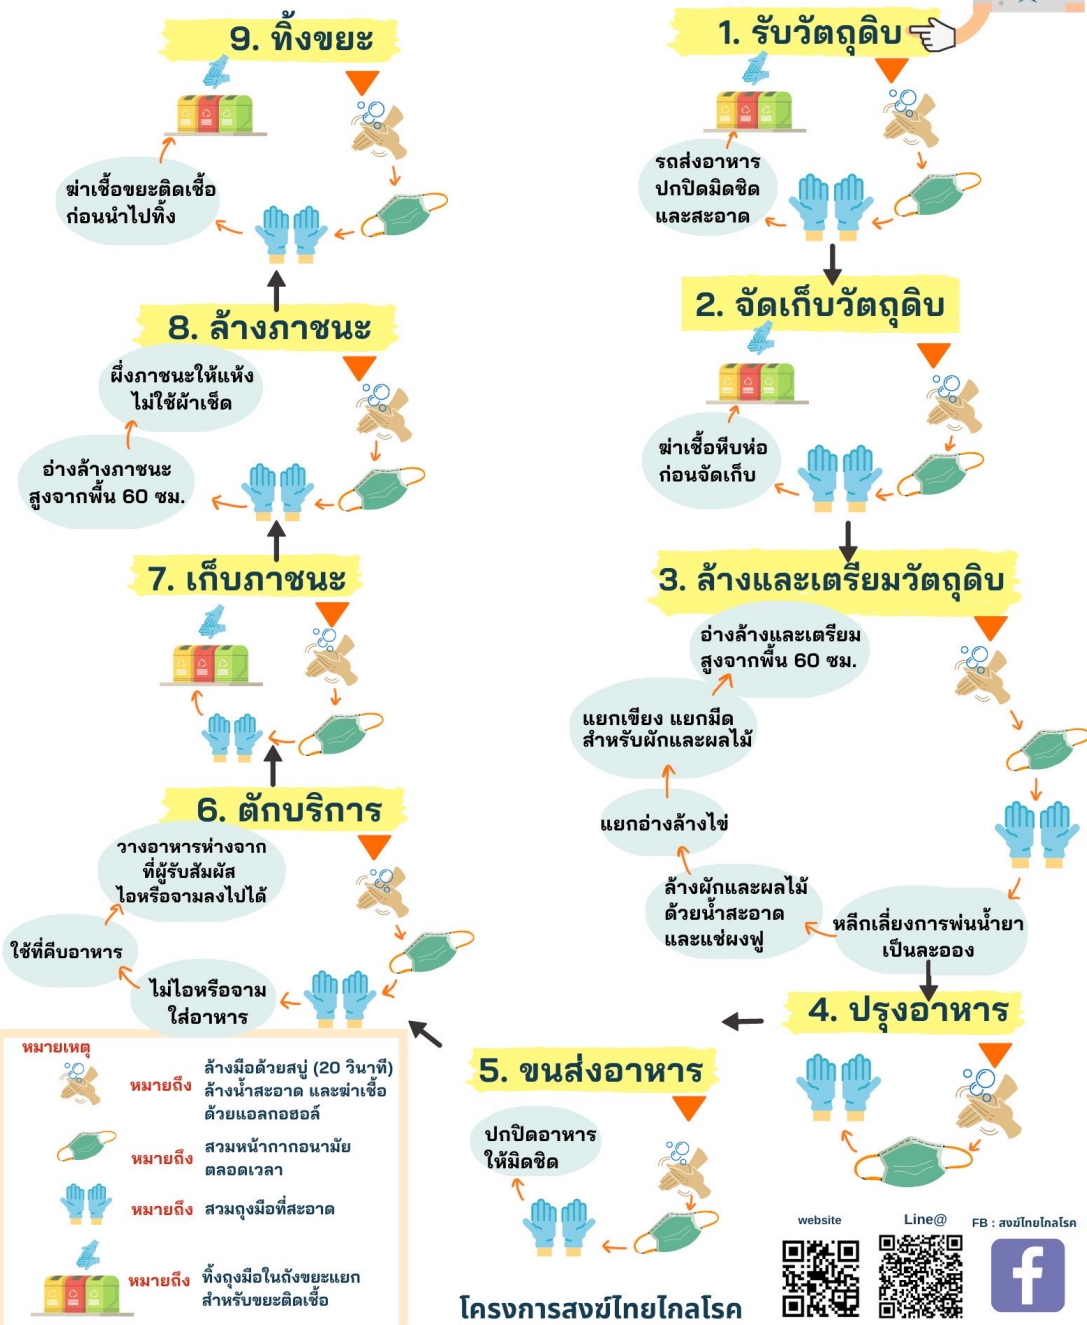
1. รับวัตถุดิบ

รถส่งอาหาร ปกปิดมิดชิด และสะอาด

2. จัดเก็บวัตถุดิบ

ฆ่าเชื้อหีบห่อ ก่อนจัดเก็บ

3. ล้างและเตรียมวัตถุดิบ

อ่างล้างและเตรียม สูงจากพื้น 60 ซม.

แยกเขียง แยกมีด สำหรับผักและผลไม้

แยกอ่างล้างไข่

ล้างผักและผลไม้ ด้วยน้ำสะอาด และแช่ผงฟู

หลีกเลี่ยงการพ่นน้ำยา เป็นละออง

4. ปรุงอาหาร

5. ขนส่งอาหาร

ปกปิดอาหาร ให้มิดชิด

6. ตักบริการ

วางอาหารห่างจาก ที่ผู้รับสัมผัส ไอหรือจามลงไปได้

ใช้ที่คีบอาหาร

ไม่ไอหรือจาม ใส่อาหาร

7. เก็บภาชนะ

8. ล้างภาชนะ

ผึ่งภาชนะให้แห้ง ไม่ใช้ผ้าเช็ด

อ่างล้างภาชนะ สูงจากพื้น 60 ซม.

9. ทิ้งขยะ

ฆ่าเชื้อขยะติดเชื้อ ก่อนนำไปทิ้ง

หมายเหตุ

หมายถึง ล้างมือด้วยสบู่ (20 วินาที) ล้างน้ำสะอาด และฆ่าเชื้อ ด้วยแอลกอฮอล์

หมายถึง สวมหน้ากากอนามัย ตลอดเวลา

หมายถึง สวมถุงมือที่สะอาด

หมายถึง ทิ้งถุงมือในถังขยะแยก สำหรับขยะติดเชื้อ

website

Line@

FB : สงฆ์ไทยไกลโรค

โครงการสงฆ์ไทยไกลโรค